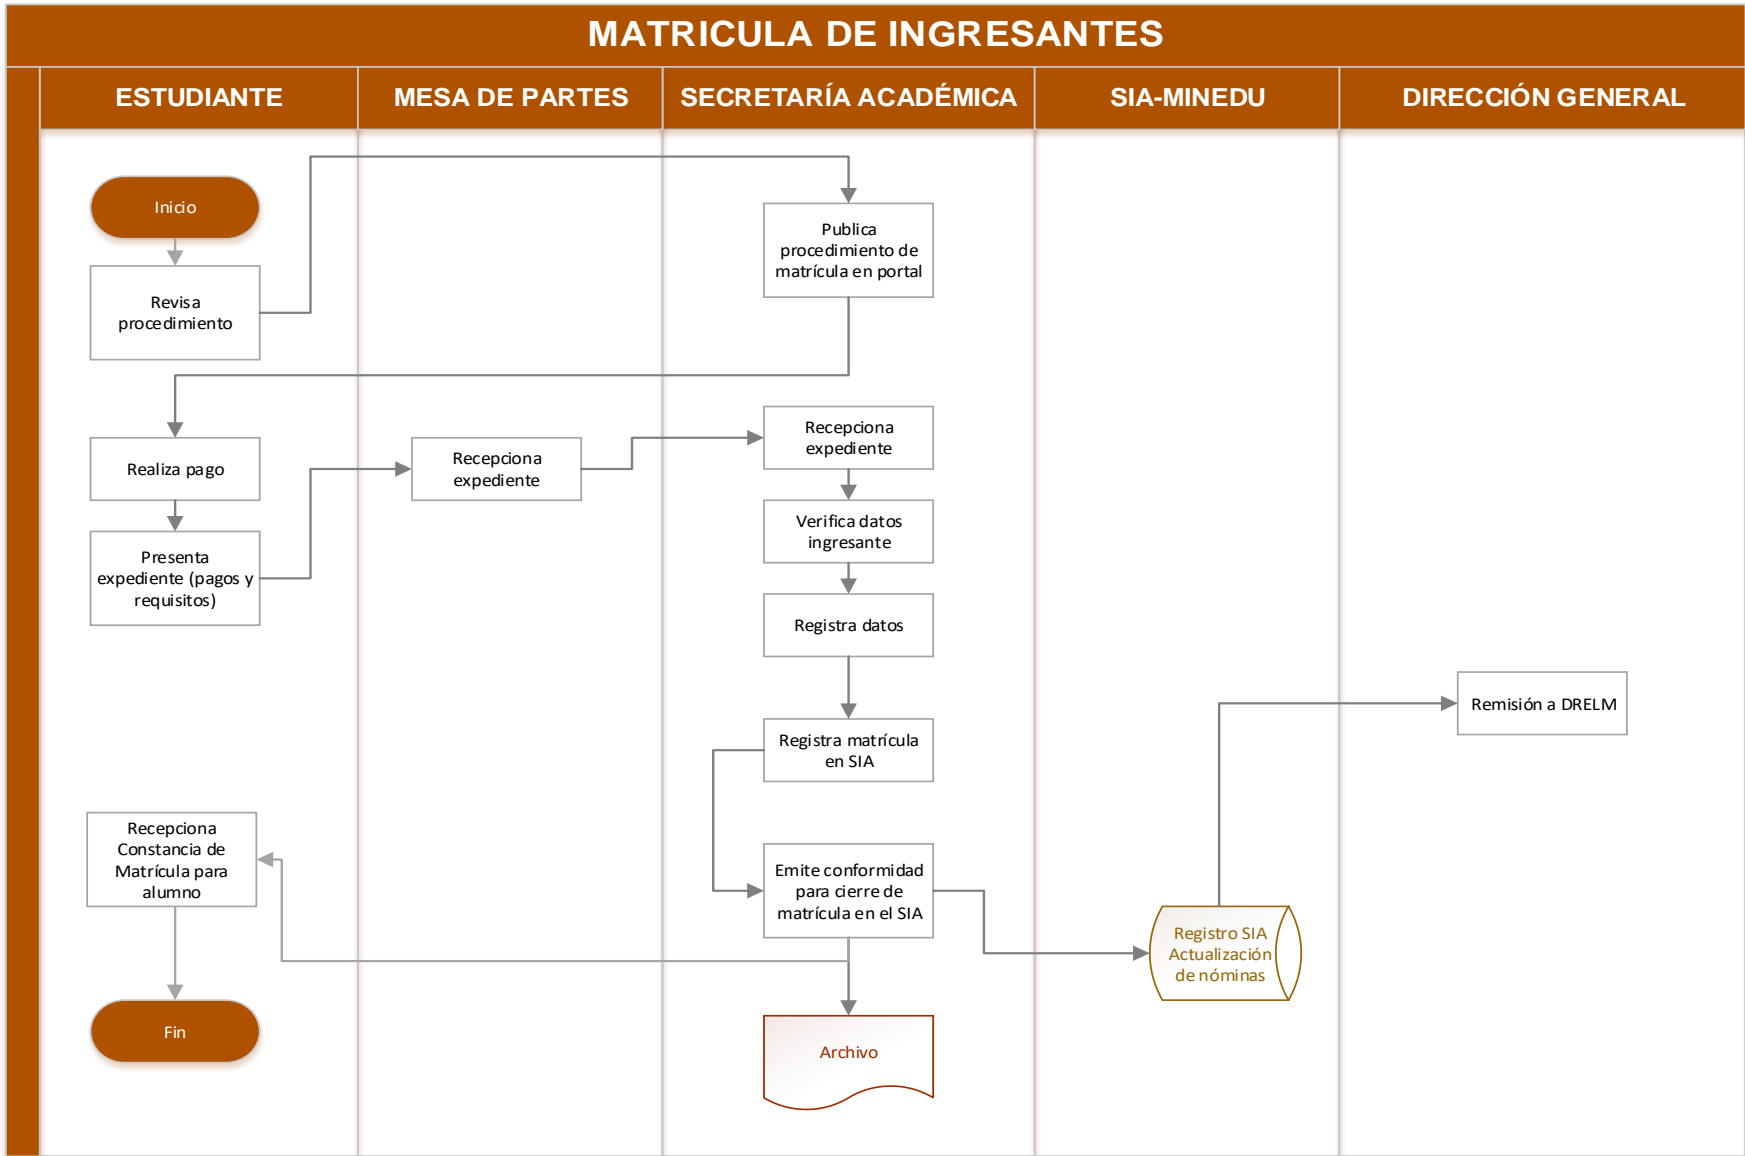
MATRICULA DE INGRESANTES

ESTUDIANTE

MESA DE PARTES

SECRETARÍA ACADÉMICA

SIA-MINEDU

DIRECCIÓN GENERAL

Inicio

Revisa procedimiento

Publica procedimiento de matrícula en portal

Realiza pago

Recepciona expediente

Recepciona expediente

Presenta expediente (pagos y requisitos)

Verifica datos ingresante

Registra datos

Remisión a DRELM

Registra matrícula en SIA

Recepciona Constancia de Matrícula para alumno

Emite conformidad para cierre de matrícula en el SIA

Registro SIA Actualización de nóminas

Fin

Archivo